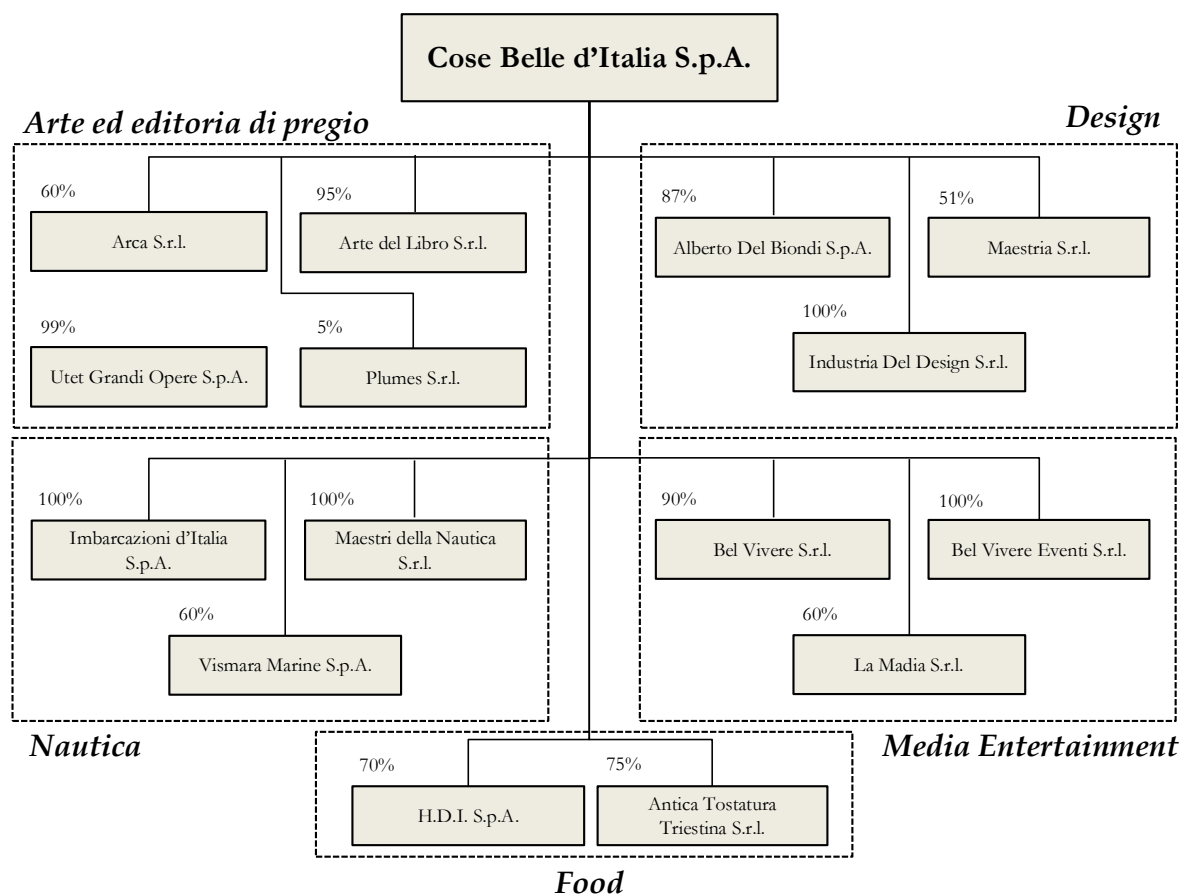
Cose Belle d'Italia S.p.A.

Arte ed editoria di pregio

60%
Arca S.r.l.

95%
Arte del Libro S.r.l.

99%
Utet Grandi Opere S.p.A.

5%
Plumes S.r.l.

Design

87%
Alberto Del Biondi S.p.A.

51%
Maestria S.r.l.

100%
Industria Del Design S.r.l.

100%
Imbarcazioni d'Italia S.p.A.

100%
Maestri della Nautica S.r.l.

60%
Vismara Marine S.p.A.

Nautica

90%
Bel Vivere S.r.l.

100%
Bel Vivere Eventi S.r.l.

60%
La Madia S.r.l.

Media Entertainment

70%
H.D.I. S.p.A.

75%
Antica Tostatura Triestina S.r.l.

Food